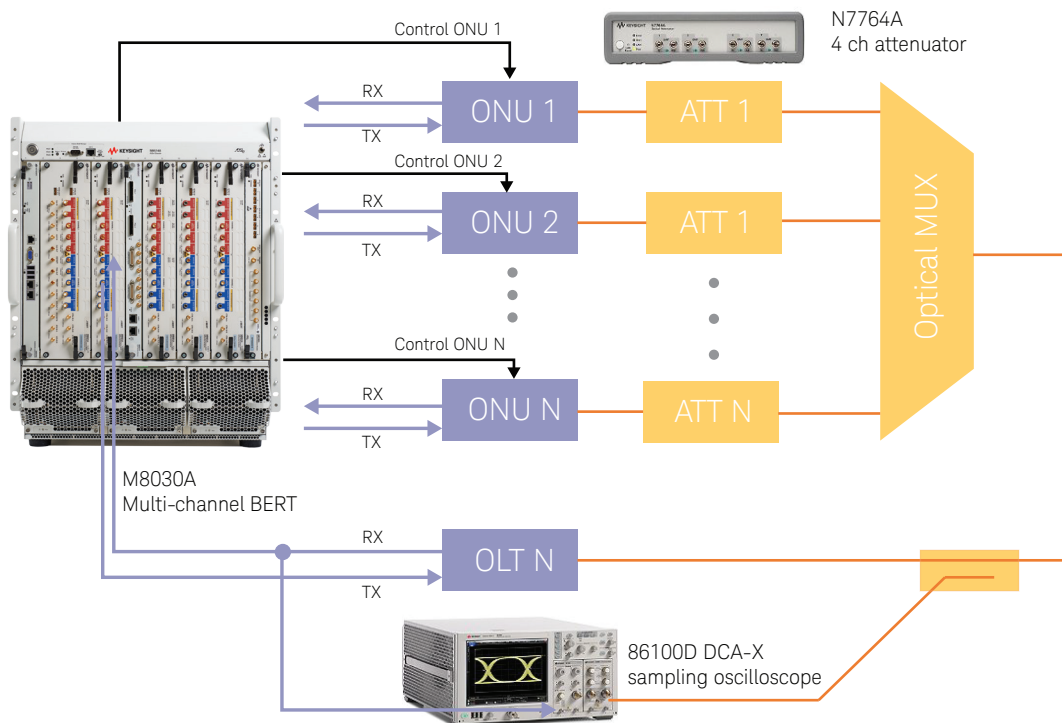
Control ONU 1

N7764A
4 ch attenuator

RX
TX
ONU 1
ATT 1

Control ONU 2
RX
TX
ONU 2
ATT 1

Optical MUX

Control ONU N
RX
TX
ONU N
ATT N

M8030A
Multi-channel BERT

RX
TX
OLT N

86100D DCA-X
sampling oscilloscope